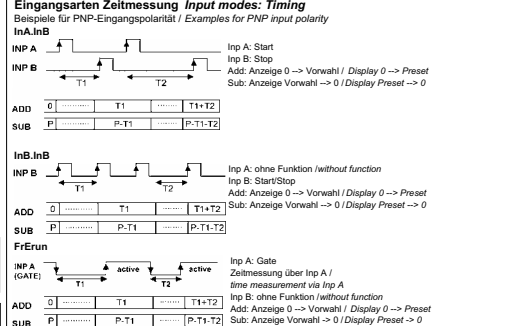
**Eingangsarten Zeitmessung** *Input modes: Timing*
Beispiele für PNP-Eingangspolarität / *Examples for PNP input polarity*

**InA.InB**

INP A

INP B

T1

T2

Inp A: Start
Inp B: Stop
Add: Anzeige 0 --> Vorwahl / *Display 0 --> Preset*
Sub: Anzeige Vorwahl --> 0 / *Display Preset --> 0*

ADD 0 T1 T1+T2

SUB P P-T1 P-T1-T2

**InB.InB**

INP B

T1

T2

Inp A: ohne Funktion /*without function*
Inp B: Start/Stop
Add: Anzeige 0 --> Vorwahl / *Display 0 --> Preset*
Sub: Anzeige Vorwahl --> 0 / *Display Preset --> 0*

ADD 0 T1 T1+T2

SUB P P-T1 P-T1-T2

**FrErun**

INP A (GATE)

active

active

T1

T2

Inp A: Gate
Zeitmessung über Inp A /
*time measurement via Inp A*
Inp B: ohne Funktion /*without function*
Add: Anzeige 0 --> Vorwahl / *Display 0 --> Preset*
Sub: Anzeige Vorwahl -> 0 / *Display Preset -> 0*

ADD 0 T1 T1+T2

SUB P P-T1 P-T1-T2